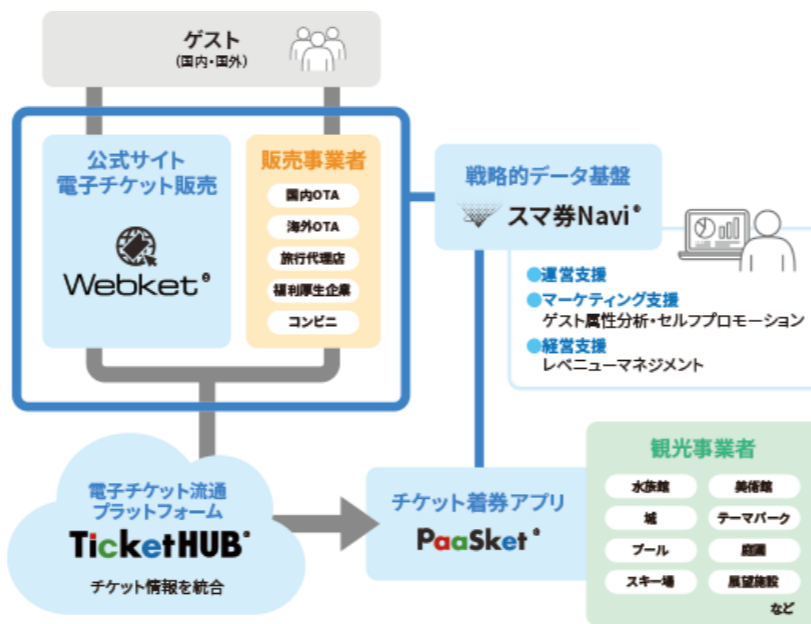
ゲスト
(国内・国外)

公式サイト
電子チケット販売

Webket®

販売事業者

国内OTA

海外OTA

旅行代理店

福利厚生企業

コンビニ

戦略的データ基盤

スマ券Navi®

●運営支援
●マーケティング支援
ゲスト属性分析・セルフプロモーション
●経営支援
レベニューマネジメント

電子チケット流通
プラットフォーム

TicketHUB®

チケット情報を統合

チケット着券アプリ

PaaSket®

観光事業者

水族館

美術館

城

テーマパーク

プール

庭園

スキー場

展望施設

など